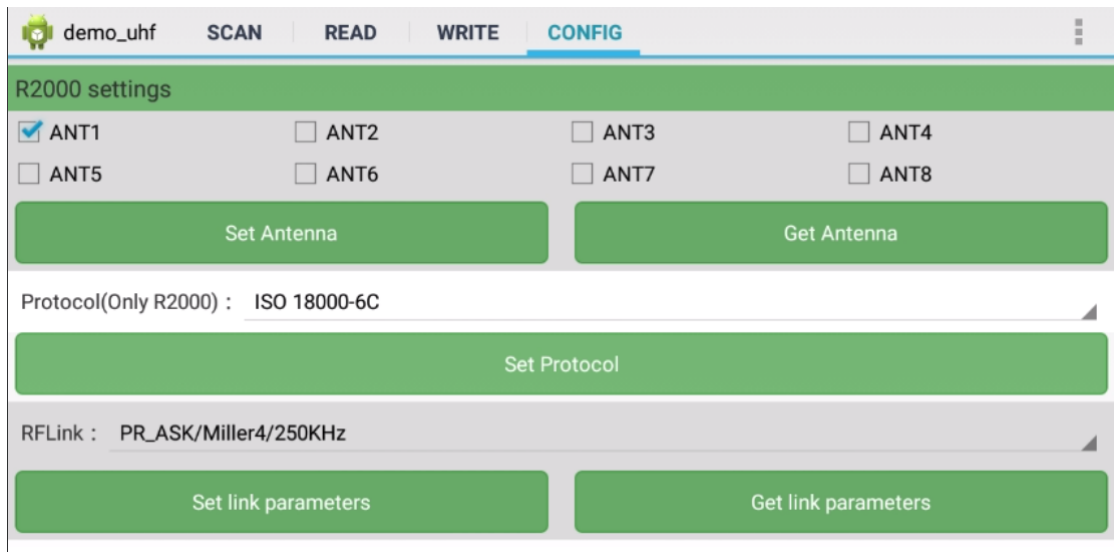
demo_uhf SCAN READ WRITE CONFIG

R2000 settings

ANT1 ANT2 ANT3 ANT4

ANT5 ANT6 ANT7 ANT8

Set Antenna

Get Antenna

Protocol(Only R2000)： ISO 18000-6C

Set Protocol

RFLink： PR_ASK/Miller4/250KHz

Set link parameters

Get link parameters